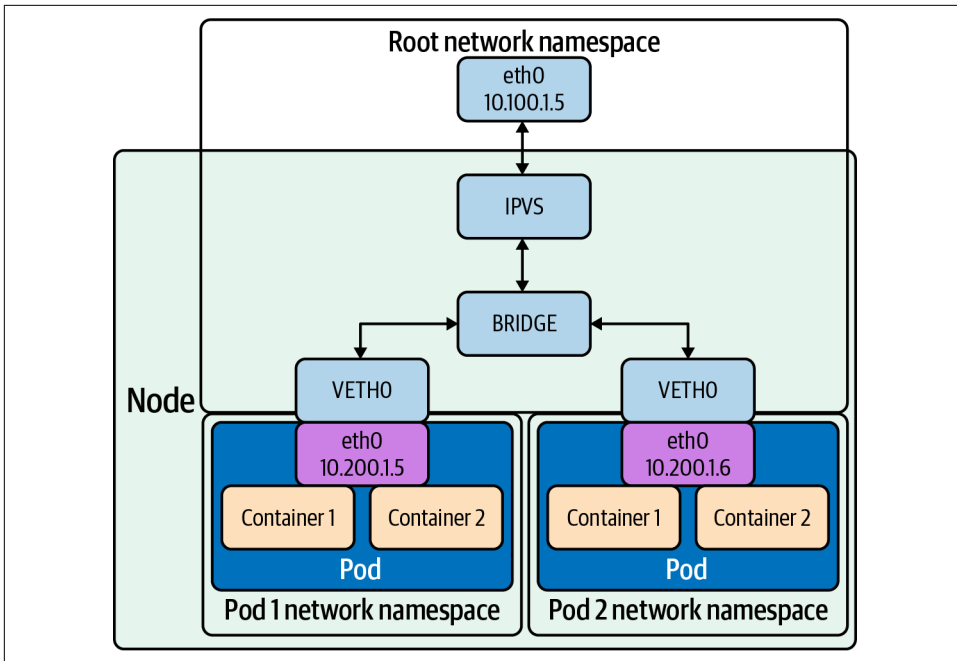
Root network namespace

eth0
10.100.1.5

IPVS

BRIDGE

Node

VETH0

VETH0

eth0
10.200.1.5

eth0
10.200.1.6

Container 1

Container 2

Container 1

Container 2

Pod

Pod

Pod 1 network namespace

Pod 2 network namespace